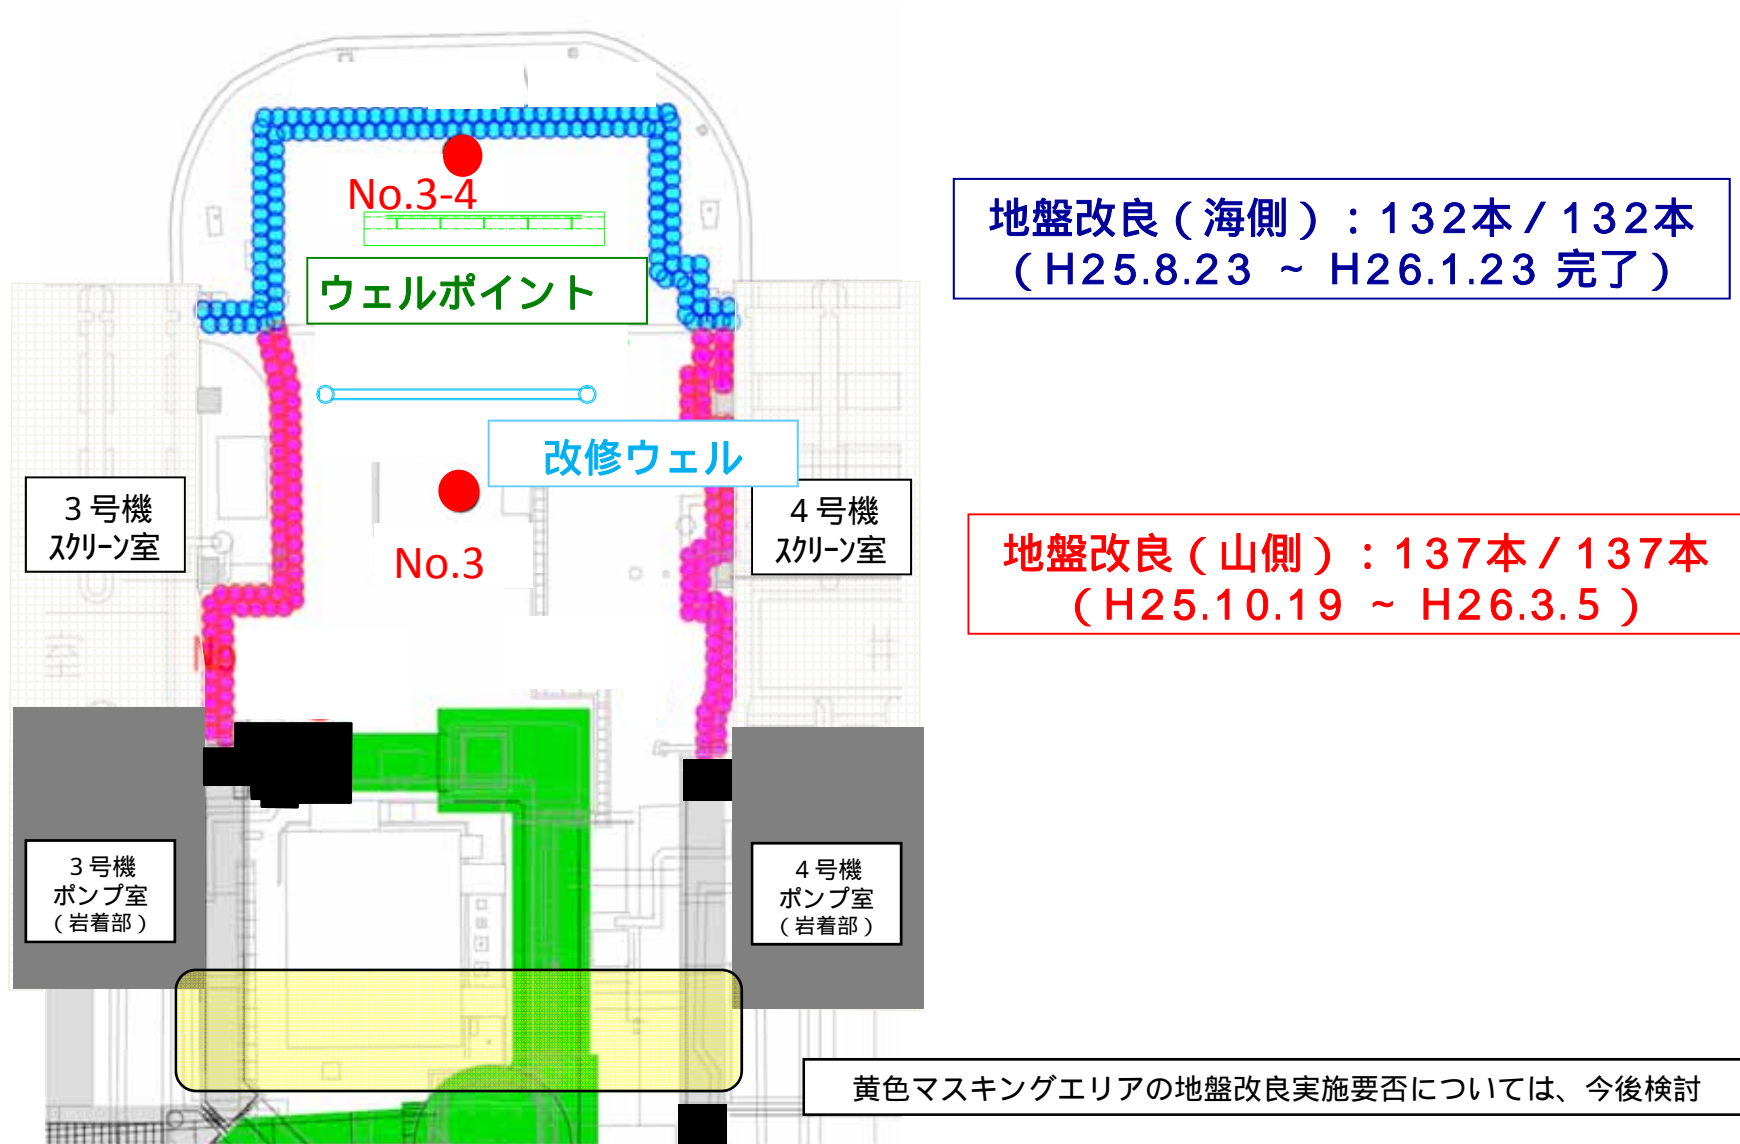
No.3-4

ウェルポイント

地盤改良（海側）：132本／132本
（H25.8.23 ～ H26.1.23 完了）

改修ウェル

3号機
スクリーン室

4号機
スクリーン室

No.3

地盤改良（山側）：137本／137本
（H25.10.19 ～ H26.3.5 ）

No

3号機
ポンプ室
（岩着部）

4号機
ポンプ室
（岩着部）

黄色マスキングエリアの地盤改良実施要否については、今後検討